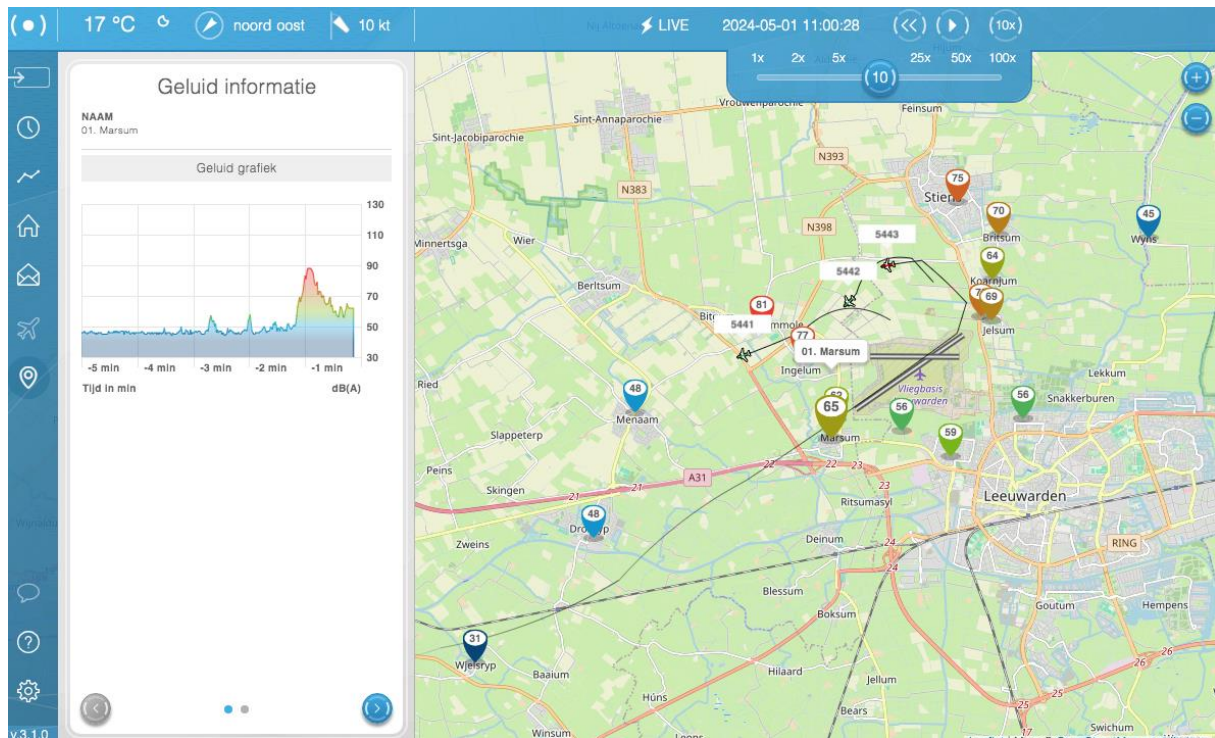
17 °C noord oost 10 kt

LIVE 2024-05-01 11:00:28 (10x)

1x 2x 5x 10 25x 50x 100x

Geluid informatie

NAAM
01. Marsum

Geluid grafiek

130
110
90
70
50
30

-5 min -4 min -3 min -2 min -1 min

Tijd in min dB(A)

v.3.1.0

Sint-Jacobiparochie
Sint-Annaparochie
Vrouwenparochie
Feinsum
N393
N383
Stiens
N398
Britsum
Wyns
Minnertsga
Wier
5443
5442
Koarnjum
Berltsum
Jelsum
81
5441
77
Bitgummole
01. Marsum
Ingelum
Ried
Lekkum
48
Menaam
65
56
Vliegbasis Leeuwarden
56
Snakkerburen
Slappeterp
Marsum
59
Peins
22
23
A31
Ritsumasyl
Skingen
21
21
23
Leeuwarden
48
Dronrijp
Zweins
Deinum
RING
24
Blessum
Goutum
Hempens
Boksum
31
Wjelsryp
Baaium
Hilaard
26
Jellum
26
Hûns
25
Bears
Swichum
Winsum
75
70
45
64
69